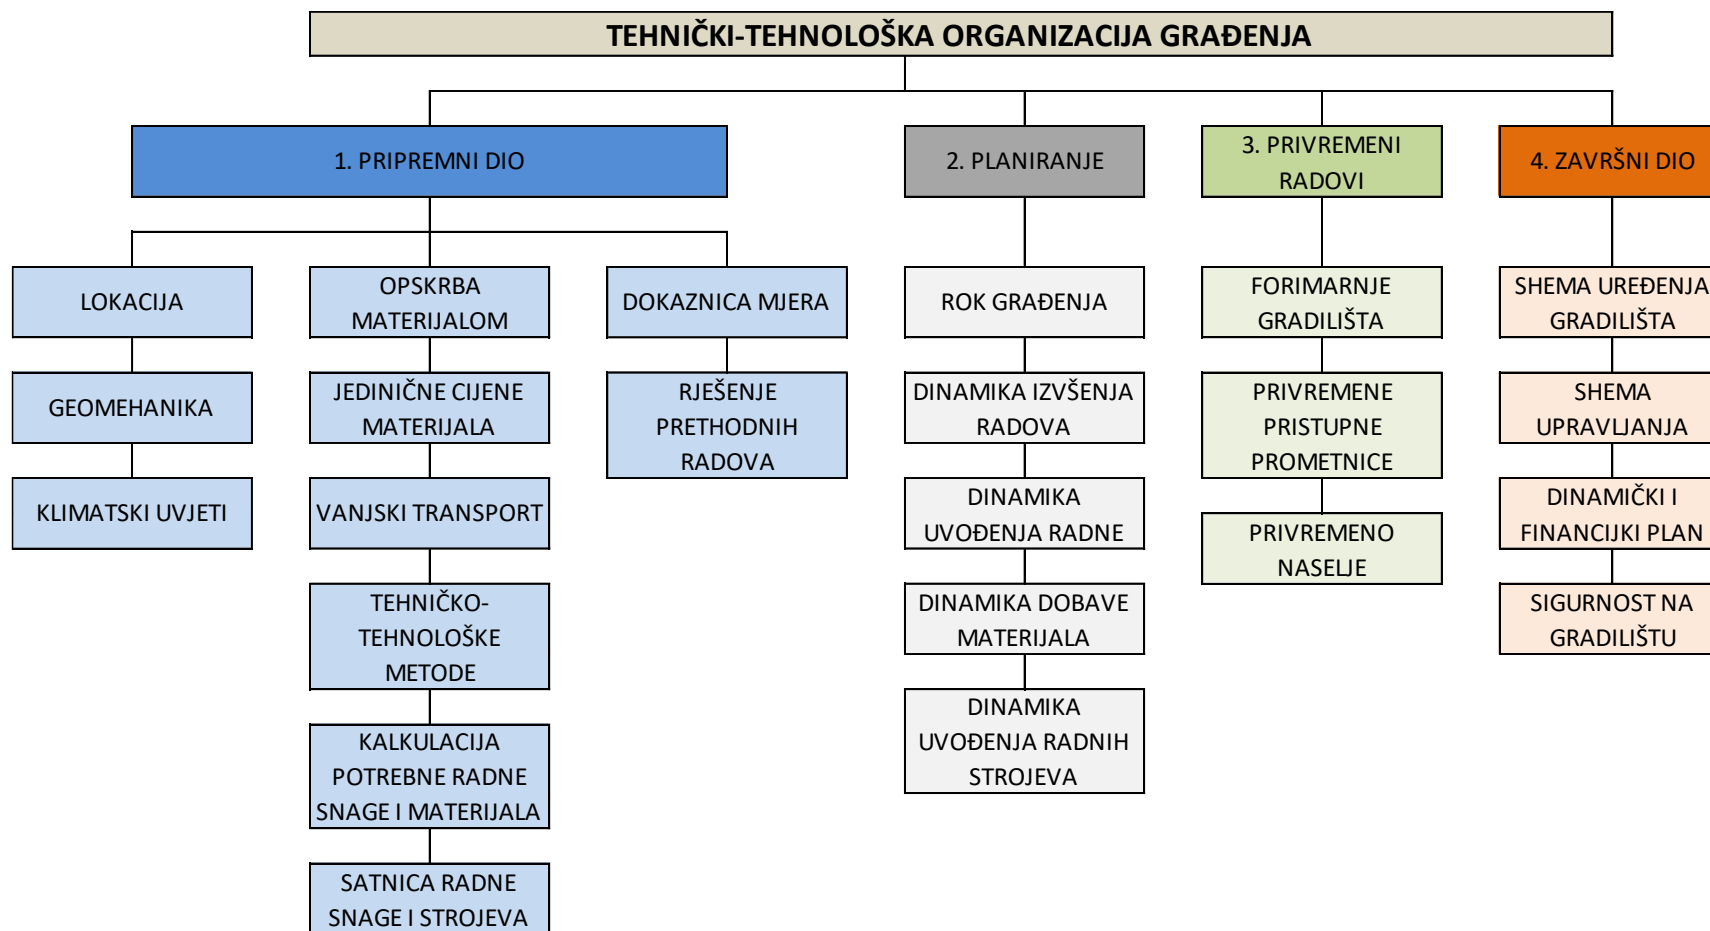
TEHNIČKI-TEHNOLOŠKA ORGANIZACIJA GRAĐENJA

1. PRIPREMNI DIO

LOKACIJA

GEOMEHANIKA

KLIMATSKI UVJETI

OPSKRBA MATERIJALOM

JEDINIČNE CIJENE MATERIJALA

VANJSKI TRANSPORT

TEHNIČKO-TEHNOLOŠKE METODE

KALKULACIJA POTREBNE RADNE SNAGE I MATERIJALA

SATNICA RADNE SNAGE I STROJEVA

DOKAZNICA MJERA

RJEŠENJE PRETHODNIH RADOVA

2. PLANIRANJE

ROK GRAĐENJA

DINAMIKA IZVŠENJA RADOVA

DINAMIKA UVOĐENJA RADNE

DINAMIKA DOBAVE MATERIJALA

DINAMIKA UVOĐENJA RADNIH STROJEVA

3. PRIVREMENI RADOVI

FORIMARNJE GRADILIŠTA

PRIVREMENE PRISTUPNE PROMETNICE

PRIVREMENO NASELJE

4. ZAVRŠNI DIO

SHEMA UREĐENJA GRADILIŠTA

SHEMA UPRAVLJANJA

DINAMIČKI I FINANCIJKI PLAN

SIGURNOST NA GRADILIŠTU